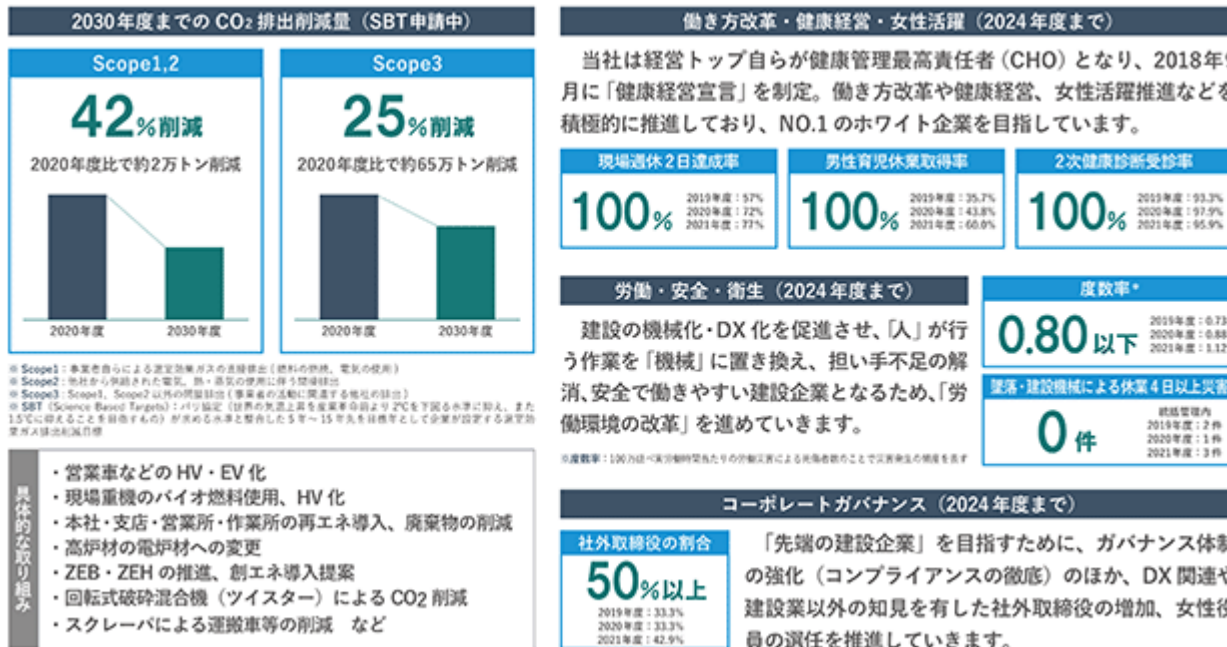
2030年度までの $CO_2$ 排出削減量（SBT申請中）

Scope1,2

42%削減

2020年度比で約2万トン削減

2020年度　2030年度

Scope3

25%削減

2020年度比で約65万トン削減

2020年度　2030年度

※ Scope1：事業者自らによる温室効果ガスの直接排出（燃料の燃焼、電気の使用）
※ Scope2：他社から供給された電気、熱・蒸気の使用に伴う間接排出
※ Scope3：Scope1、Scope2 以外の間接排出（事業者の活動に関連する他社の排出）
※ SBT（Science Based Targets）：パリ協定（世界の気温上昇を産業革命前より 2℃を下回る水準に抑え、また 1.5℃に抑えることを目指すもの）が求める水準と整合した 5 年～ 15 年先を目標年として企業が設定する温室効果ガス排出削減目標

具体的な取り組み

・営業車などの HV・EV 化
・現場重機のバイオ燃料使用、HV 化
・本社・支店・営業所・作業所の再エネ導入、廃棄物の削減
・高炉材の電炉材への変更
・ZEB・ZEH の推進、創エネ導入提案
・回転式破砕混合機（ツイスター）による $CO_2$ 削減
・スクレーパによる運搬車等の削減　など

働き方改革・健康経営・女性活躍（2024年度まで）

当社は経営トップ自らが健康管理最高責任者（CHO）となり、2018年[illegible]月に「健康経営宣言」を制定。働き方改革や健康経営、女性活躍推進などを積極的に推進しており、NO.1 のホワイト企業を目指しています。

現場週休2日達成率
100%
2019年度：57%
2020年度：72%
2021年度：77%

男性育児休業取得率
100%
2019年度：35.7%
2020年度：43.8%
2021年度：60.0%

2次健康診断受診率
100%
2019年度：93.3%
2020年度：97.9%
2021年度：95.9%

労働・安全・衛生（2024年度まで）

建設の機械化・DX 化を促進させ、「人」が行う作業を「機械」に置き換え、担い手不足の解消、安全で働きやすい建設企業となるため、「労働環境の改革」を進めていきます。

※度数率：100万延べ実労働時間当たりの労働災害による死傷者数のことで災害発生の頻度を表す

度数率*
0.80以下
2019年度：0.73
2020年度：0.88
2021年度：1.12

墜落・建設機械による休業4日以上災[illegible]
0件
統括管理内
2019年度：2件
2020年度：1件
2021年度：3件

コーポレートガバナンス（2024年度まで）

社外取締役の割合
50%以上
2019年度：33.3%
2020年度：33.3%
2021年度：42.9%

「先端の建設企業」を目指すために、ガバナンス体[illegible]の強化（コンプライアンスの徹底）のほか、DX 関連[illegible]建設業以外の知見を有した社外取締役の増加、女性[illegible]員の選任を推進していきます。